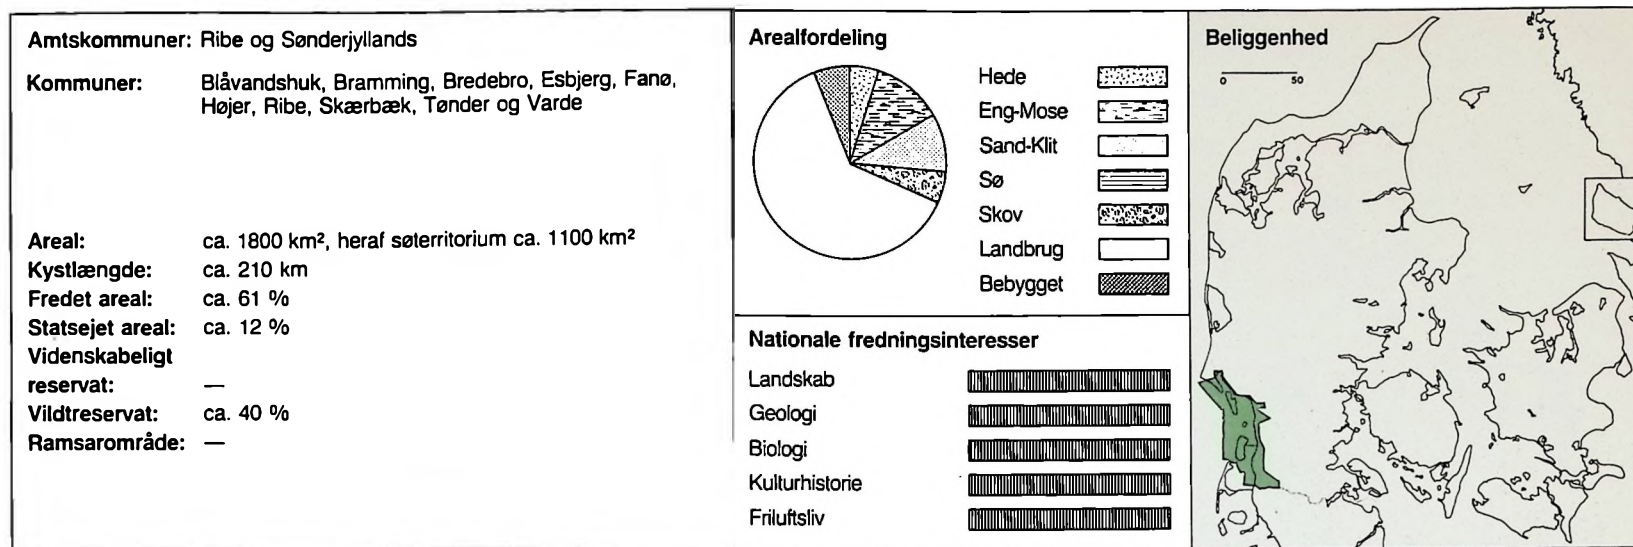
Amtskommuner: Ribe og Sønderjyllands

Kommuner: Blåvandshuk, Bramming, Bredebro, Esbjerg, Fanø, Højer, Ribe, Skærbæk, Tønder og Varde

Areal: ca. 1800 km², heraf søterritorium ca. 1100 km²
Kystlængde: ca. 210 km
Fredet areal: ca. 61 %
Statsejet areal: ca. 12 %
Videnskabeligt reservat: —
Vildtreservat: ca. 40 %
Ramsarområde: —

Arealfordeling

Hede
Eng-Mose
Sand-Klit
Sø
Skov
Landbrug
Bebygget

Nationale fredningsinteresser

Landskab
Geologi
Biologi
Kulturhistorie
Friluftsliv

Beliggenhed

0 50